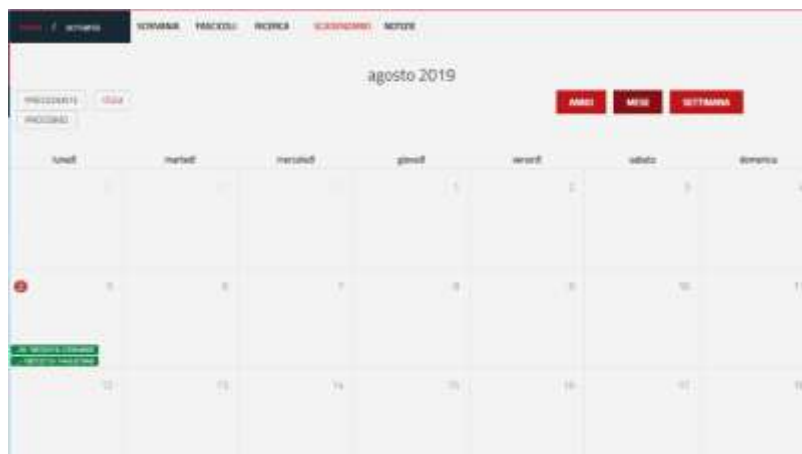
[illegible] / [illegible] SCRIVANIA FASCICOLI RICERCA SCADENZIARIO NOTIZIE

agosto 2019

PRECEDENTE OGGI
PROSSIMO

ANNO MESE SETTIMANA

| lunedì | martedì | mercoledì | giovedì | venerdì | sabato | domenica |
|---|---|---|---|---|---|---|
| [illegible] | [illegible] | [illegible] | 1 | 2 | 3 | 4 |
| 2 5 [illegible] | 6 | 7 | 8 | 9 | 10 | 11 |
| 12 | 13 | 14 | 15 | 16 | 17 | 18 |